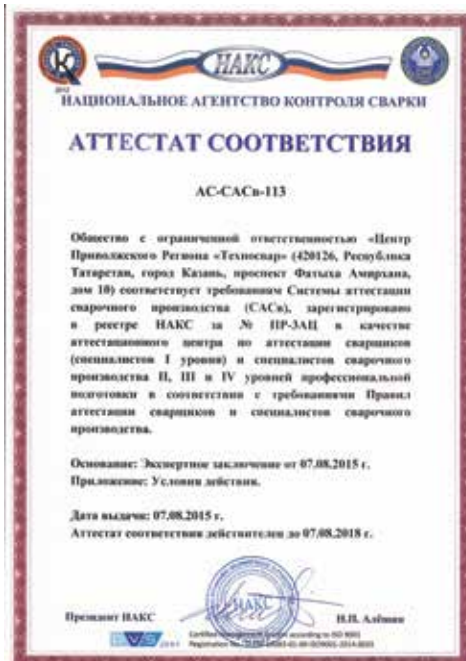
НАКС

НАЦИОНАЛЬНОЕ АГЕНТСТВО КОНТРОЛЯ СВАРКИ

АТТЕСТАТ СООТВЕТСТВИЯ

АС-САСв-113

Общество с ограниченной ответственностью «Центр Приволжского Региона «Техносвар» (420126, Республика Татарстан, город Казань, проспект Фатыха Амирхана, дом 10) соответствует требованиям Системы аттестации сварочного производства (САСв), зарегистрировано в реестре НАКС за № ПР-3АЦ в качестве аттестационного центра по аттестации сварщиков (специалистов I уровня) и специалистов сварочного производства II, III и IV уровней профессиональной подготовки в соответствии с требованиями Правил аттестации сварщиков и специалистов сварочного производства.

Основание: Экспертное заключение от 07.08.2015 г.
Приложение: Условия действия.

Дата выдачи: 07.08.2015 г.
Аттестат соответствия действителен до 07.08.2018 г.

Президент НАКС

Н.П. Алёшин

НАКС

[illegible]